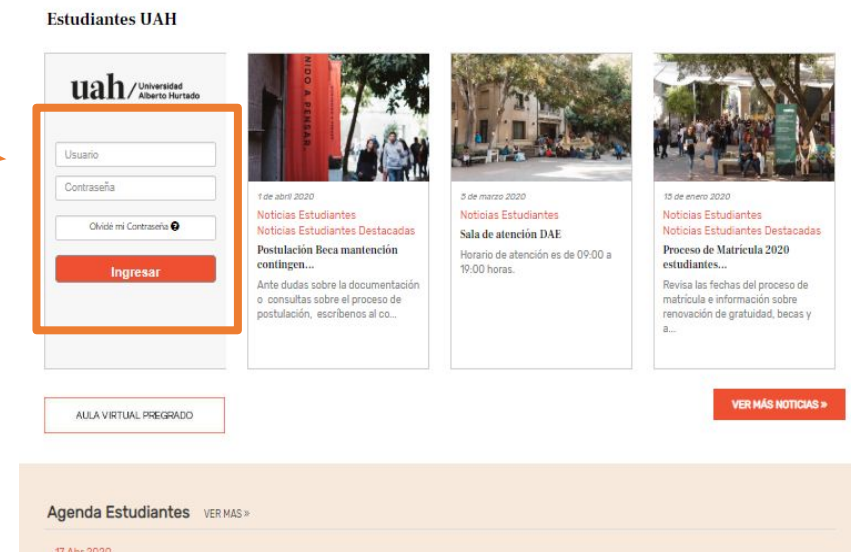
Estudiantes UAH

uah / Universidad Alberto Hurtado

Usuario

Contraseña

Olvidé mi Contraseña

Ingresar

AULA VIRTUAL PREGRADO

NIDO A PENSAR

1 de abril 2020

Noticias Estudiantes
Noticias Estudiantes Destacadas

Postulación Beca mantención contingen...

Ante dudas sobre la documentación o consultas sobre el proceso de postulación, escríbenos al co...

5 de marzo 2020

Noticias Estudiantes

Sala de atención DAE

Horario de atención es de 09:00 a 19:00 horas.

15 de enero 2020

Noticias Estudiantes
Noticias Estudiantes Destacadas

Proceso de Matrícula 2020 estudiantes...

Revisa las fechas del proceso de matrícula e información sobre renovación de gratuidad, becas y a...

VER MÁS NOTICIAS »

Agenda Estudiantes VER MAS »

17 Abr 2020